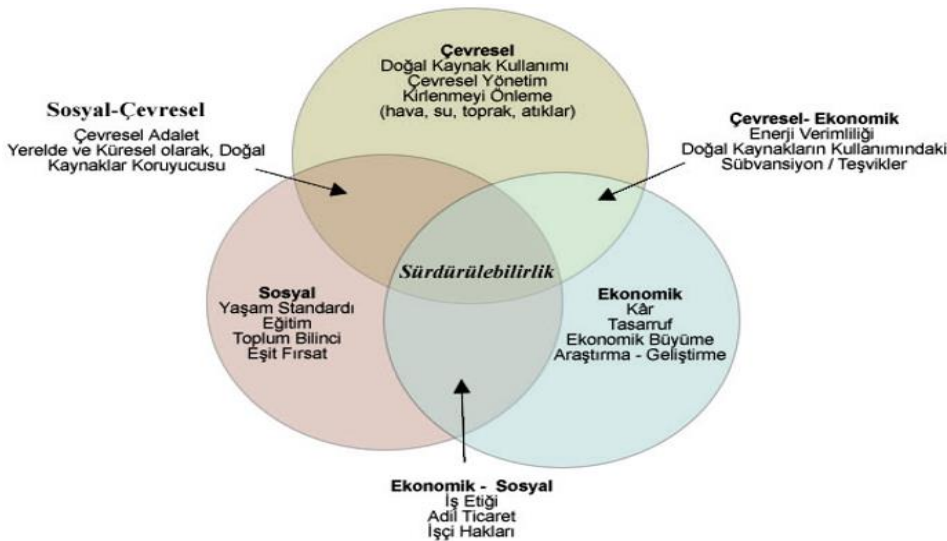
Çevresel
Doğal Kaynak Kullanımı
Çevresel Yönetim
Kirlenmeyi Önleme
(hava, su, toprak, atıklar)

Sosyal-Çevresel
Çevresel Adalet
Yerelde ve Küresel olarak, Doğal Kaynaklar Koruyucusu

Çevresel- Ekonomik
Enerji Verimliliği
Doğal Kaynakların Kullanımındaki Sübvansiyon / Teşvikler

Sürdürülebilirlik

Sosyal
Yaşam Standardı
Eğitim
Toplum Bilinci
Eşit Fırsat

Ekonomik
Kâr
Tasarruf
Ekonomik Büyüme
Araştırma - Geliştirme

Ekonomik - Sosyal
İş Etiği
Adil Ticaret
İşçi Hakları